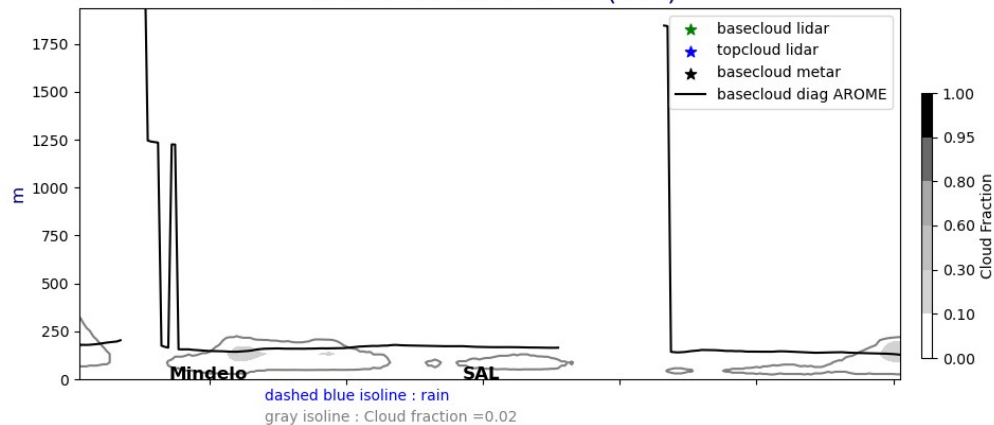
m

1750
1500
1250
1000
750
500
250
0

Mindelo
SAL

basecloud lidar
topcloud lidar
basecloud metar
basecloud diag AROME

Cloud Fraction
1.00
0.95
0.80
0.60
0.30
0.10
0.00

dashed blue isoline : rain
gray isoline : Cloud fraction =0.02